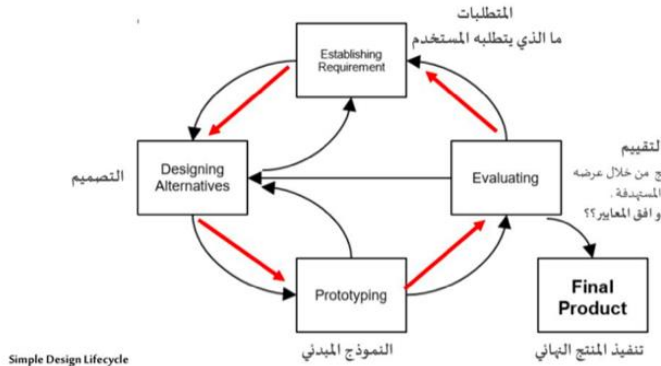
المتطلبات
ما الذي يتطلبه المستخدم

Establishing Requirement

لتقييم
ج من خلال عرضه
المستهدفة.
و افق المعايير؟؟

التصميم

Designing Alternatives

Evaluating

Prototyping

Final Product

Simple Design Lifecycle

النموذج المبدئي

تنفيذ المنتج النهائي